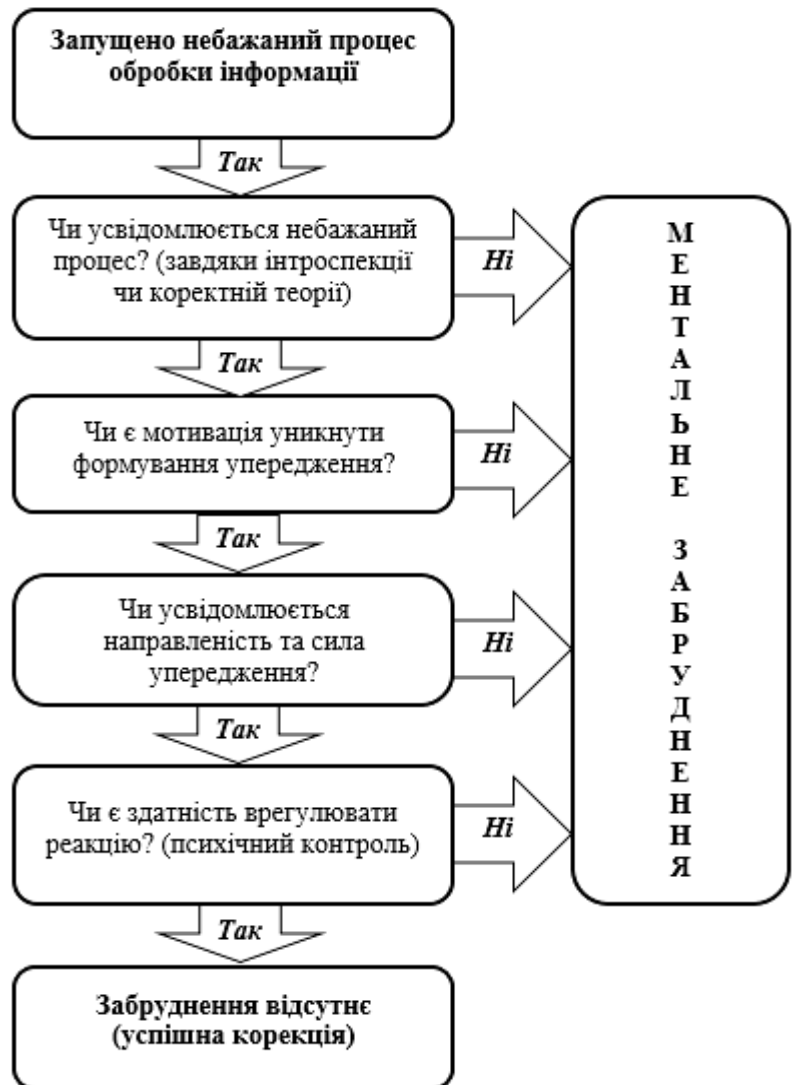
Запущено небажаний процес обробки інформації

Так

Чи усвідомлюється небажаний процес? (завдяки інтроспекції чи коректній теорії)

Ні

Так

Чи є мотивація уникнути формування упередження?

Ні

Так

Чи усвідомлюється направленість та сила упередження?

Ні

Так

Чи є здатність врегулювати реакцію? (психічний контроль)

Ні

Так

Забруднення відсутнє (успішна корекція)

МЕНТАЛЬНЕ ЗАБРУДНЕННЯ